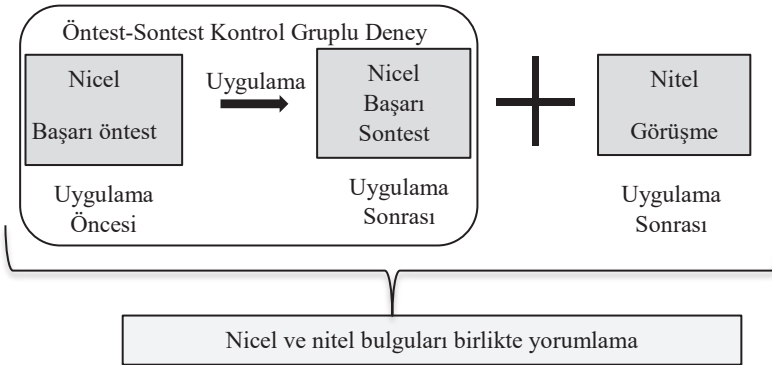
Öntest-Sontest Kontrol Gruplu Deney

Nicel

Başarı öntest

Uygulama

Nicel
Başarı
Sontest

Nitel

Görüşme

Uygulama
Öncesi

Uygulama
Sonrası

Uygulama
Sonrası

Nicel ve nitel bulguları birlikte yorumlama